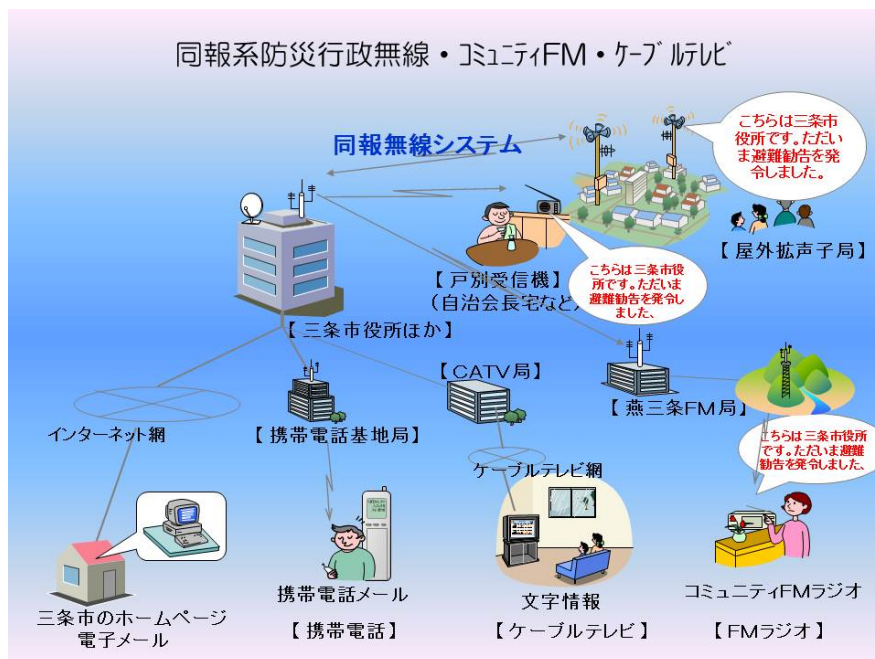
同報系防災行政無線・コミュニティFM・ケーブルテレビ

同報無線システム

こちらは三条市役所です。ただいま避難勧告を発令しました。

【屋外拡声子局】

【戸別受信機】
（自治会長宅など）

こちらは三条市役所です。ただいま避難勧告を発令しました、

【三条市役所ほか】

【CATV局】

【燕三条FM局】

インターネット網

【携帯電話基地局】

ケーブルテレビ網

こちらは三条市役所です。ただいま避難勧告を発令しました、

三条市のホームページ
電子メール

携帯電話メール

【携帯電話】

文字情報

【ケーブルテレビ】

コミュニティFMラジオ

【FMラジオ】